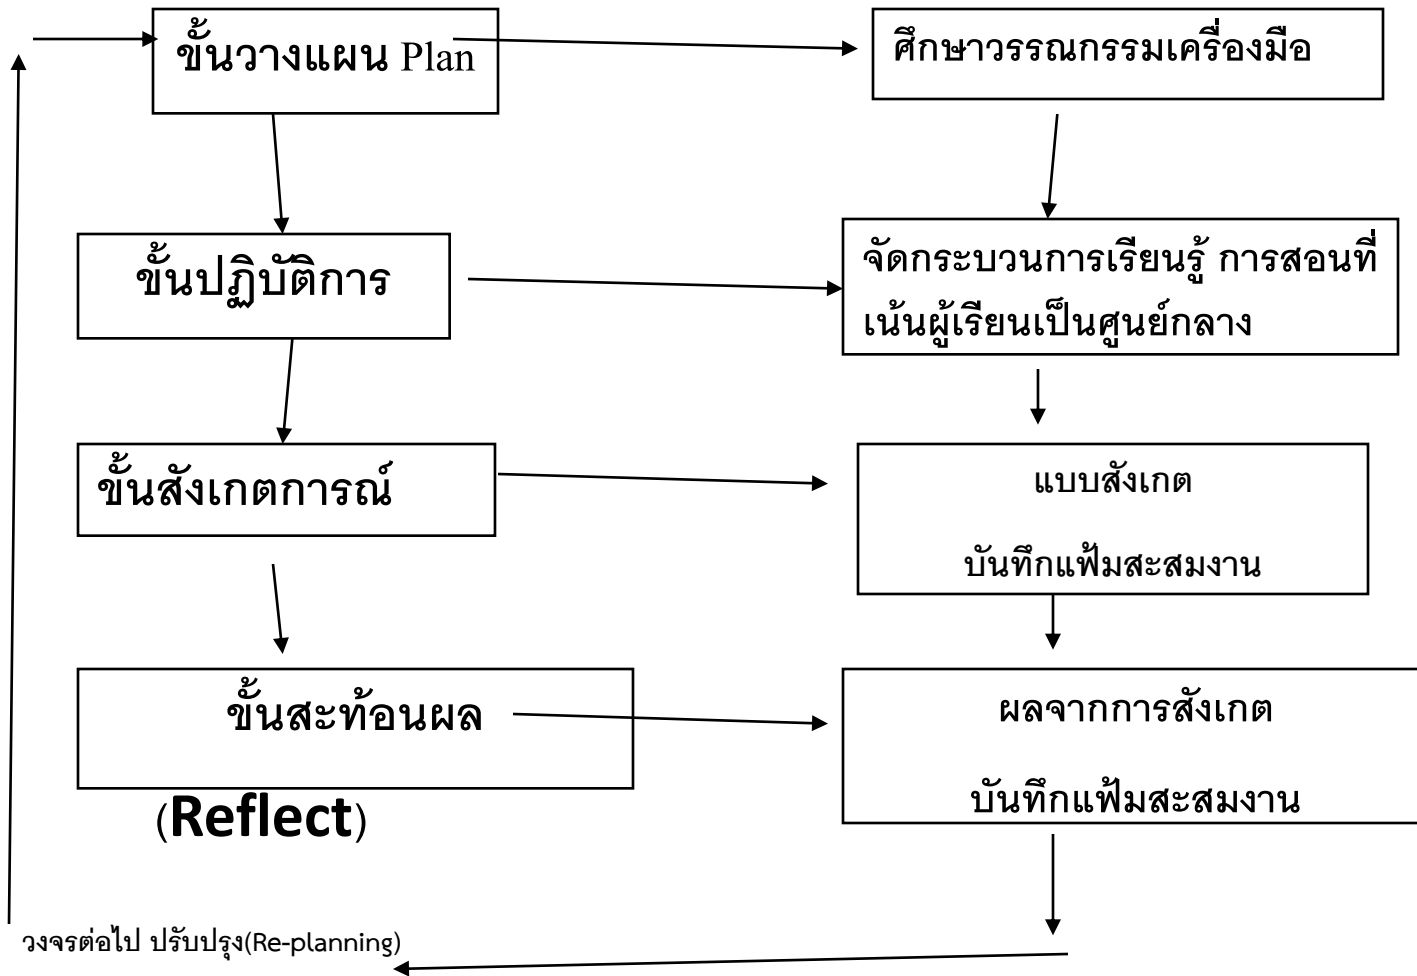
ขั้นวางแผน Plan

ศึกษาวรรณกรรมเครื่องมือ

ขั้นปฏิบัติการ

จัดกระบวนการเรียนรู้ การสอนที่เน้นผู้เรียนเป็นศูนย์กลาง

ขั้นสังเกตการณ์

แบบสังเกต

บันทึกแฟ้มสะสมงาน

ขั้นสะท้อนผล

(Reflect)

ผลจากการสังเกต

บันทึกแฟ้มสะสมงาน

วงจรต่อไป ปรับปรุง(Re-planning)